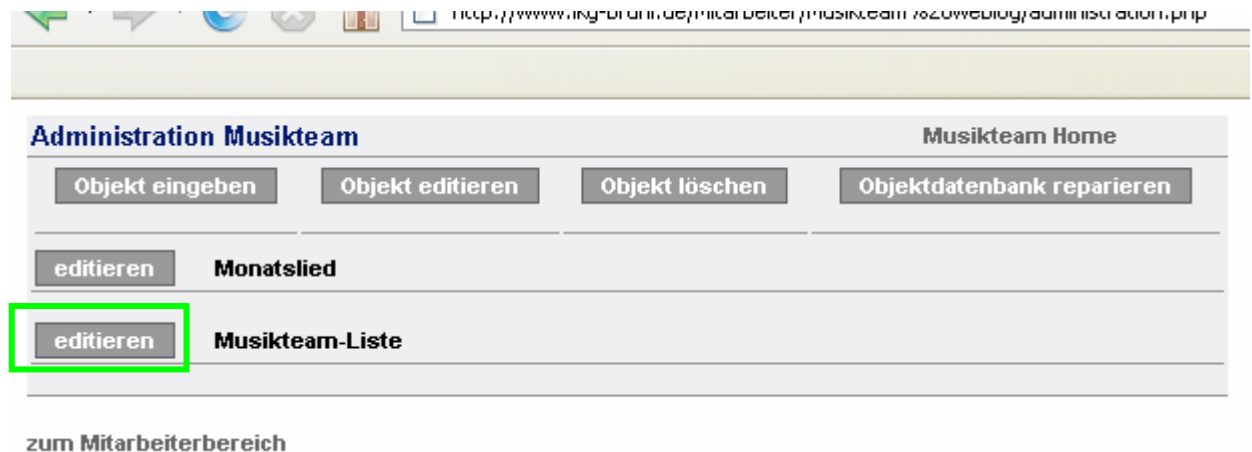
http://www.lkg-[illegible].de/mitarbeiter/musikteam%20weblog/administration.php

Administration Musikteam

Musikteam Home

Objekt eingeben

Objekt editieren

Objekt löschen

Objektdatenbank reparieren

editieren

Monatslied

editieren

Musikteam-Liste

zum Mitarbeiterbereich